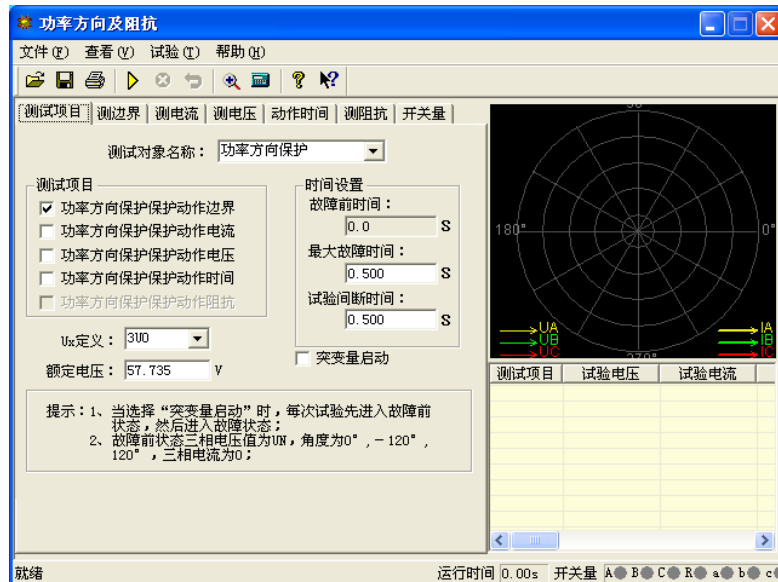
功率方向及阻抗

文件(F) 查看(V) 试验(T) 帮助(H)

测试项目 | 测边界 | 测电流 | 测电压 | 动作时间 | 测阻抗 | 开关量

测试对象名称： 功率方向保护

测试项目
☑ 功率方向保护保护动作边界
☐ 功率方向保护保护动作电流
☐ 功率方向保护保护动作电压
☐ 功率方向保护保护动作时间
☐ 功率方向保护保护动作阻抗

时间设置
故障前时间：
0.0 S
最大故障时间：
0.500 S
试验间断时间：
0.500 S

☐ 突变量启动

U₀定义： 3U0
额定电压： 57.735 V

提示：1、当选择“突变量启动”时，每次试验先进入故障前状态，然后进入故障状态；
2、故障前状态三相电压值为UN，角度为0°，－120°，120°，三相电流为0；

90°
180°
0°
270°
UA
UB
UC
IA
IB
IC

| 测试项目 | 试验电压 | 试验电流 |
|---|---|---|

就绪
运行时间 0.00s 开关量 A B C R a b c